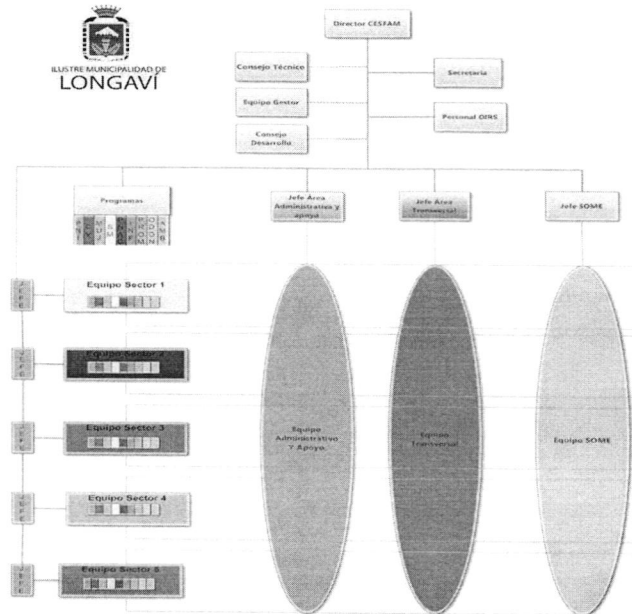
ILUSTRE MUNICIPALIDAD DE
LONGAVÍ

Director CESFAM

Consejo Técnico

Equipo Gestor

Consejo Desarrollo

Secretaria

Personal OIRS

Programas

Jefe Área Administrativa y apoyo

Jefe Área Transversal

Jefe SOME

Equipo Sector 1

Equipo Sector 2

Equipo Sector 3

Equipo Sector 4

Equipo Sector 5

Equipo Administrativo Y Apoyo.

Equipo Transversal

Equipo SOME